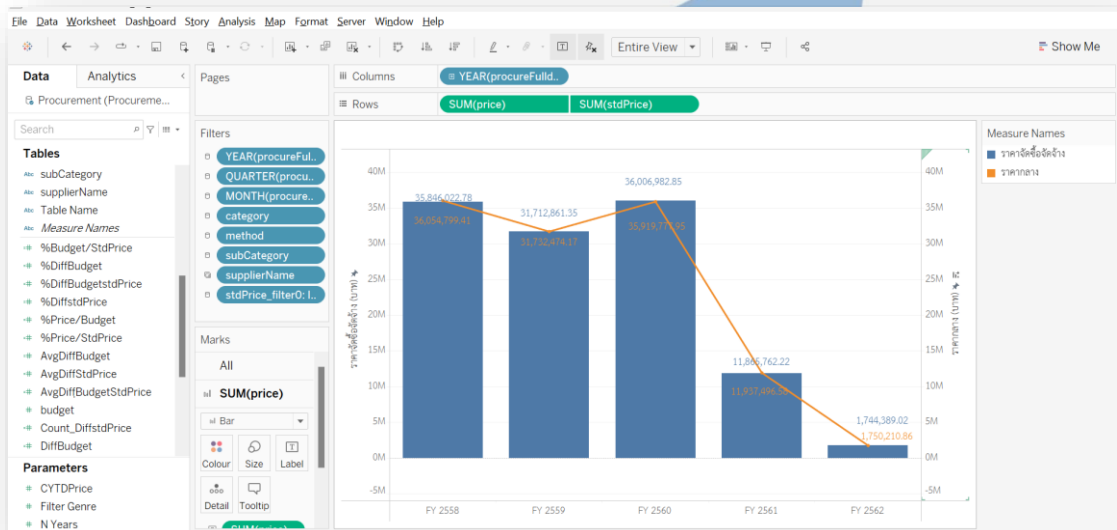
File Data Worksheet Dashboard Story Analysis Map Format Server Window Help

Entire View

Show Me

Data Analytics

Procurement (Procureme...

Search

Tables

subCategory
supplierName
Table Name
Measure Names
%Budget/StdPrice
%DiffBudget
%DiffBudgetstdPrice
%DiffstdPrice
%Price/Budget
%Price/StdPrice
AvgDiffBudget
AvgDiffStdPrice
AvgDiffBudgetStdPrice
budget
Count_DiffstdPrice
DiffBudget

Parameters

CYTDPrice
Filter Genre
N Years

Pages

Filters

YEAR(procureFul..
QUARTER(procu..
MONTH(procure..
category
method
subCategory
supplierName
stdPrice_filter0: I..

Marks

All

SUM(price)

Bar

Colour Size Label

Detail Tooltip

Columns YEAR(procureFullId..

Rows SUM(price) SUM(stdPrice)

Measure Names

ราคาจัดซื้อจัดจ้าง
ราคากลาง

ราคาจัดซื้อจัดจ้าง (บาท)

ราคากลาง (บาท)

40M
35M
30M
25M
20M
15M
10M
5M
0M
-5M

35,846,022.78
36,054,799.41
31,712,861.35
31,732,474.17
36,006,982.85
35,919,777.95
11,865,762.22
11,937,496.58
1,744,389.02
1,750,210.86

FY 2558 FY 2559 FY 2560 FY 2561 FY 2562